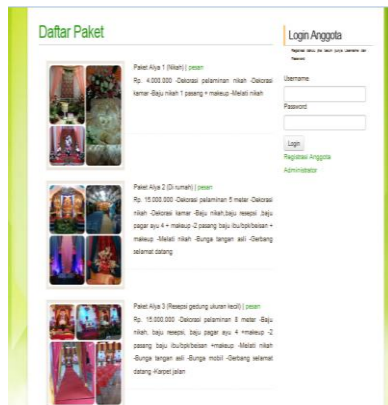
Daftar Paket

Paket Alya 1 (Nikah) | pesan

Rp. 4.000.000 -Dekorasi pelaminan nikah -Dekorasi kamar -Baju nikah 1 pasang + makeup -Melati nikah

Paket Alya 2 (Di rumah) | pesan

Rp. 15.000.000 -Dekorasi pelaminan 5 meter -Dekorasi nikah -Dekorasi kamar -Baju nikah,baju resepsi ,baju pagar ayu 4 + makeup -2 pasang baju ibu/bpk/besan + makeup -Melati nikah -Bunga tangan asli -Gerbang selamat datang

Paket Alya 3 (Resepsi gedung ukuran kecil) | pesan

Rp. 18.000.000 -Dekorasi pelaminan 8 meter -Baju nikah, baju resepsi, baju pagar ayu 4 +makeup -2 pasang baju ibu/bpk/besan +makeup -Melati nikah -Bunga tangan asli -Bunga mobil -Gerbang selamat datang -Karpet jalan

Login Anggota

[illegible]

Username

Password

Login

Registrasi Anggota

Administrator